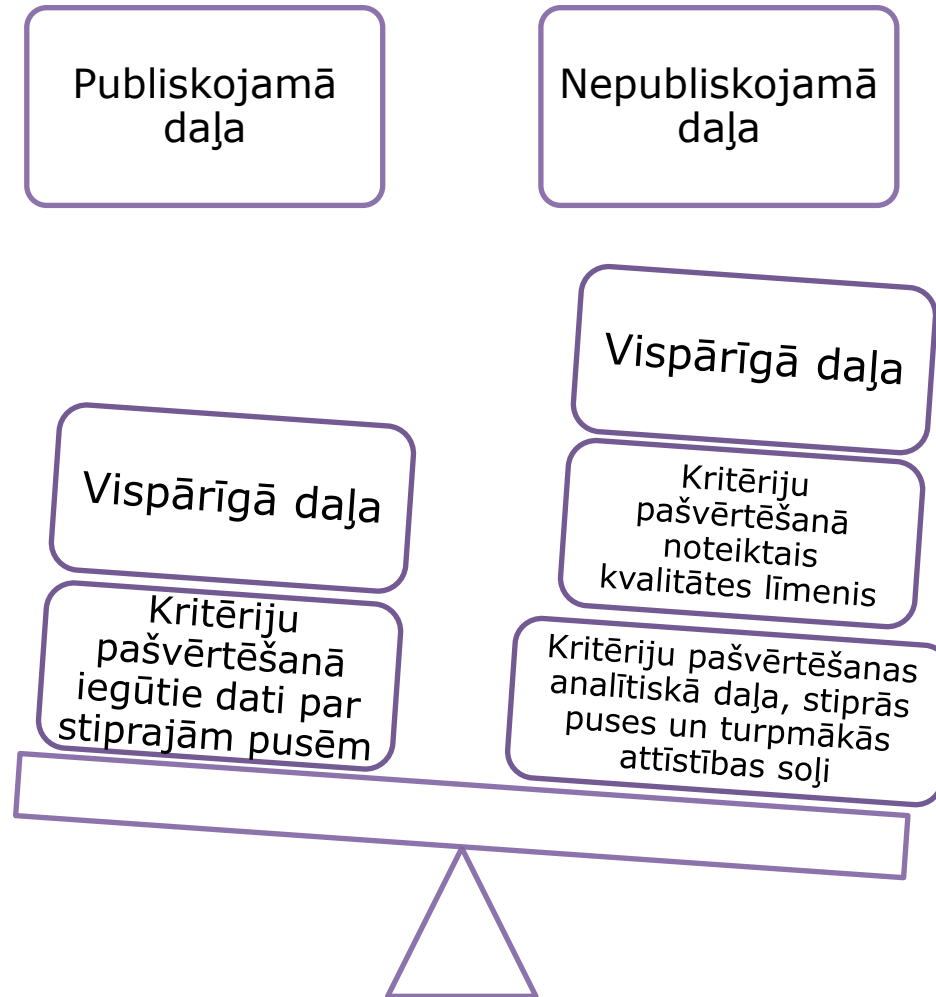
Publiskojamā daļa

Nepubliskojamā daļa

Vispārīgā daļa

Kritēriju pašvērtēšanā noteiktais kvalitātes līmenis

Kritēriju pašvērtēšanas analītiskā daļa, stiprās puses un turpmākās attīstības soļi

Vispārīgā daļa

Kritēriju pašvērtēšanā iegūtie dati par stiprajām pusēm